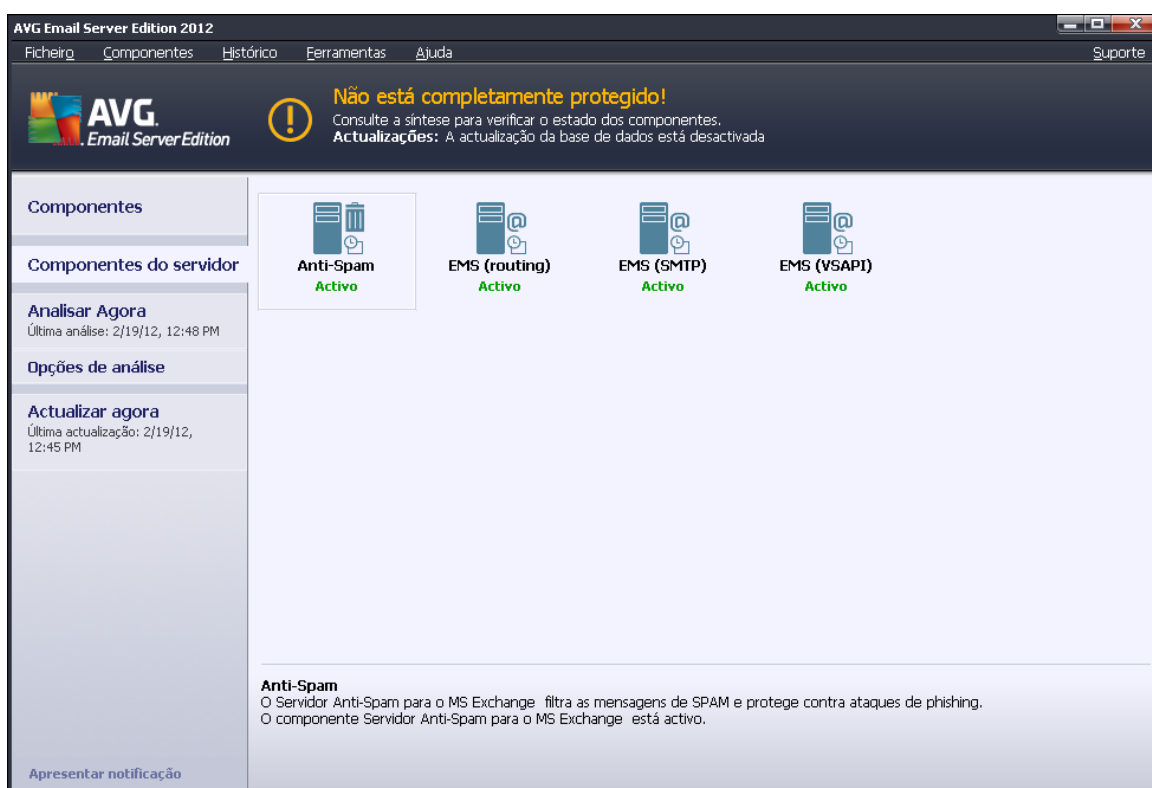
AVG Email Server Edition 2012

Ficheiro Componentes Histórico Ferramentas Ajuda Suporte

AVG. Email Server Edition

Não está completamente protegido!
Consulte a síntese para verificar o estado dos componentes.
**Actualizações:** A actualização da base de dados está desactivada

Componentes

Componentes do servidor

Analisar Agora
Última análise: 2/19/12, 12:48 PM

Opções de análise

Actualizar agora
Última actualização: 2/19/12, 12:45 PM

Anti-Spam
Activo

EMS (routing)
Activo

EMS (SMTP)
Activo

EMS (VSAPI)
Activo

Anti-Spam
O Servidor Anti-Spam para o MS Exchange filtra as mensagens de SPAM e protege contra ataques de phishing.
O componente Servidor Anti-Spam para o MS Exchange está activo.

Apresentar notificação